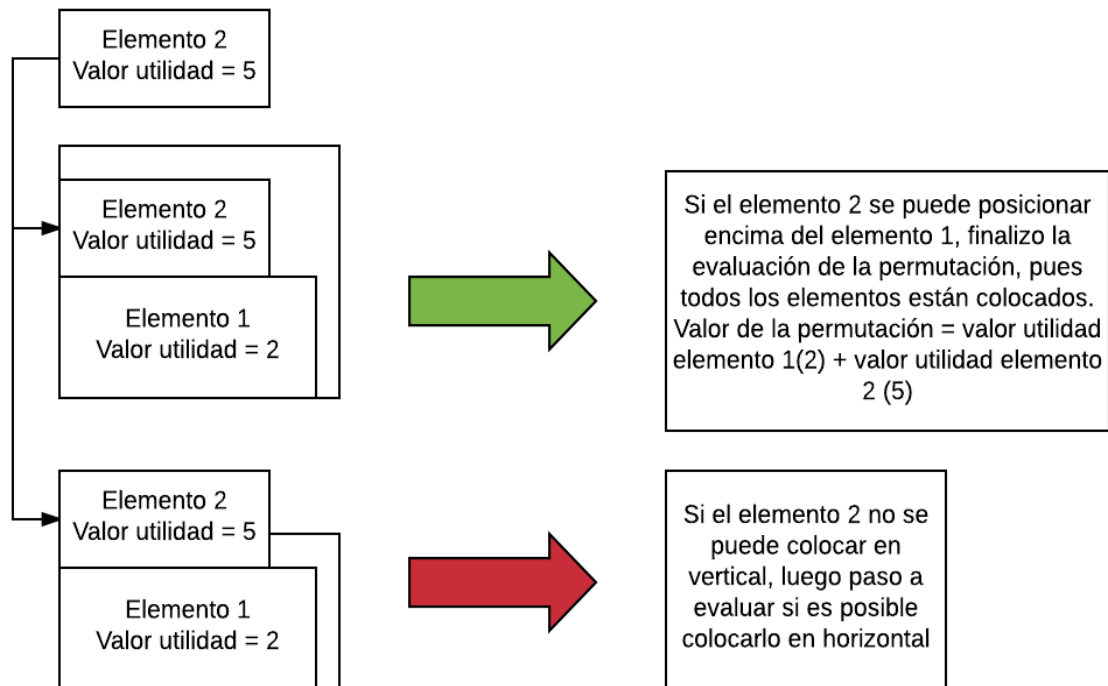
Elemento 2
Valor utilidad = 5

Elemento 2
Valor utilidad = 5

Elemento 1
Valor utilidad = 2

Si el elemento 2 se puede posicionar encima del elemento 1, finalizo la evaluación de la permutación, pues todos los elementos están colocados. Valor de la permutación = valor utilidad elemento 1(2) + valor utilidad elemento 2 (5)

Elemento 2
Valor utilidad = 5

Elemento 1
Valor utilidad = 2

Si el elemento 2 no se puede colocar en vertical, luego paso a evaluar si es posible colocarlo en horizontal